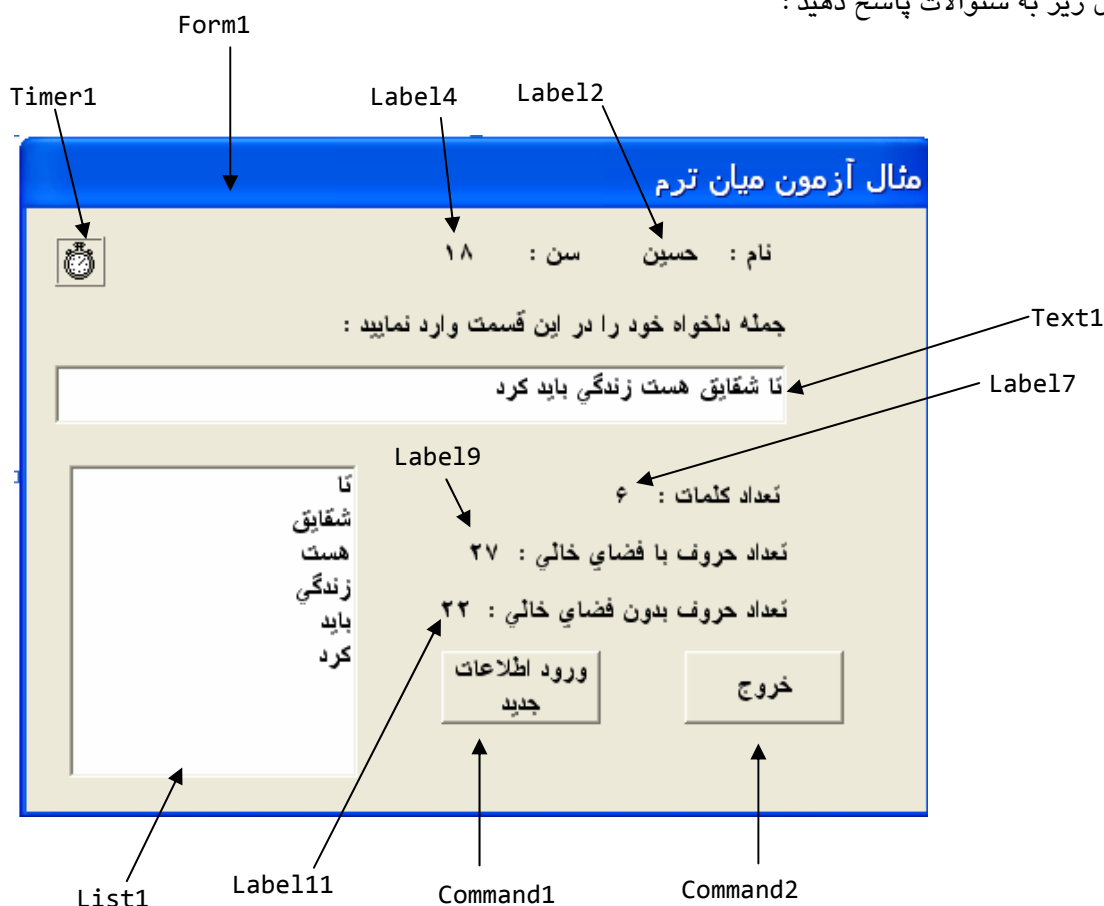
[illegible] زیر به سئوالات پاسخ دهید :

Form1

Timer1

Label4

Label2

مثال آزمون میان ترم

نام : حسین سن : ۱۸

جمله دلخواه خود را در این قسمت وارد نمایید :

Text1

تا شقایق هست زندگی باید کرد

Label7

Label9

تا
شقایق
هست
زندگی
باید
کرد

تعداد کلمات : ۶

تعداد حروف با فضای خالی : ۲۷

تعداد حروف بدون فضای خالی : ۲۲

ورود اطلاعات جدید

خروج

List1

Label11

Command1

Command2